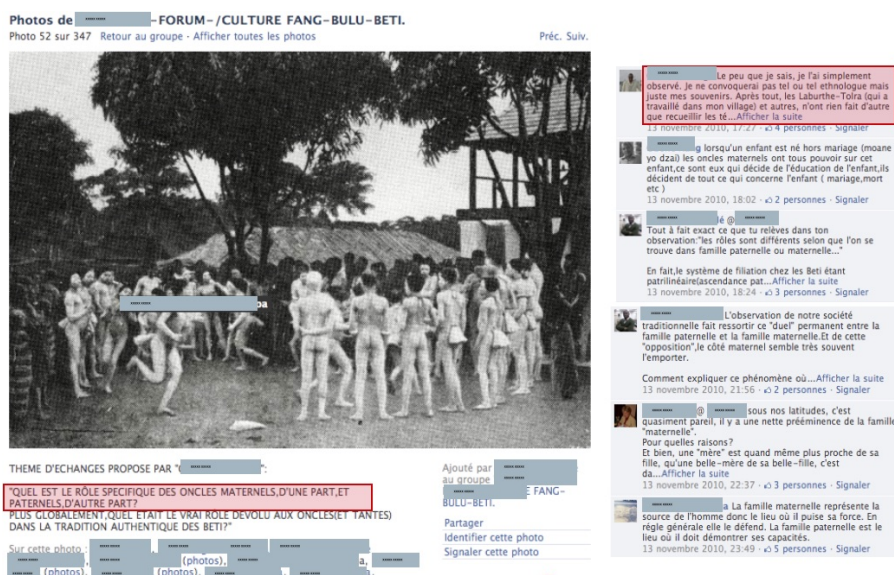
Photos de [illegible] -FORUM- /CULTURE FANG-BULU-BETI.
Photo 52 sur 347 · Retour au groupe · Afficher toutes les photos

Préc. Suiv.

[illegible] a

THEME D'ECHANGES PROPOSE PAR "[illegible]":

"QUEL EST LE RÔLE SPECIFIQUE DES ONCLES MATERNELS,D'UNE PART,ET PATERNELS,D'AUTRE PART?
PLUS GLOBALEMENT,QUEL ETAIT LE VRAI RÔLE DEVOLU AUX ONCLES(ET TANTES) DANS LA TRADITION AUTHENTIQUE DES BETI?"

Sur cette photo : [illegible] (photos), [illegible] (photos), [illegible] (photos), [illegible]

Ajouté par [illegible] au groupe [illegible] FANG-BULU-BETI.

Partager
Identifier cette photo
Signaler cette photo

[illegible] Le peu que je sais, je l'ai simplement observé. Je ne convoquerai pas tel ou tel ethnologue mais juste mes souvenirs. Après tout, les Laburthe-Tolra (qui a travaillé dans mon village) et autres, n'ont rien fait d'autre que recueillir les té...Afficher la suite
13 novembre 2010, 17:27 · 4 personnes · Signaler

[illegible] lorsqu'un enfant est né hors mariage (moane yo dzai) les oncles maternels ont tous pouvoir sur cet enfant,ce sont eux qui décide de l'éducation de l'enfant,ils décident de tout ce qui concerne l'enfant ( mariage,mort etc )
13 novembre 2010, 18:02 · 2 personnes · Signaler

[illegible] @ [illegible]
Tout à fait exact ce que tu relèves dans ton observation:"les rôles sont différents selon que l'on se trouve dans famille paternelle ou maternelle..."

En fait,le système de filiation chez les Beti étant patrilinéaire(ascendance pat...Afficher la suite
13 novembre 2010, 18:24 · 3 personnes · Signaler

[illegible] L'observation de notre société traditionnelle fait ressortir ce "duel" permanent entre la famille paternelle et la famille maternelle.Et de cette "opposition",le côté maternel semble très souvent l'emporter.

Comment expliquer ce phénomène où...Afficher la suite
13 novembre 2010, 21:56 · 2 personnes · Signaler

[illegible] @ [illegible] sous nos latitudes, c'est quasiment pareil, il y a une nette prééminence de la famille "maternelle".
Pour quelles raisons?
Et bien, une "mère" est quand même plus proche de sa fille, qu'une belle-mère de sa belle-fille, c'est da...Afficher la suite
13 novembre 2010, 22:37 · 3 personnes · Signaler

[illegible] La famille maternelle représente la source de l'homme donc le lieu où il puise sa force. En règle générale elle le défend. La famille paternelle est le lieu où il doit démontrer ses capacités.
13 novembre 2010, 23:49 · 5 personnes · Signaler